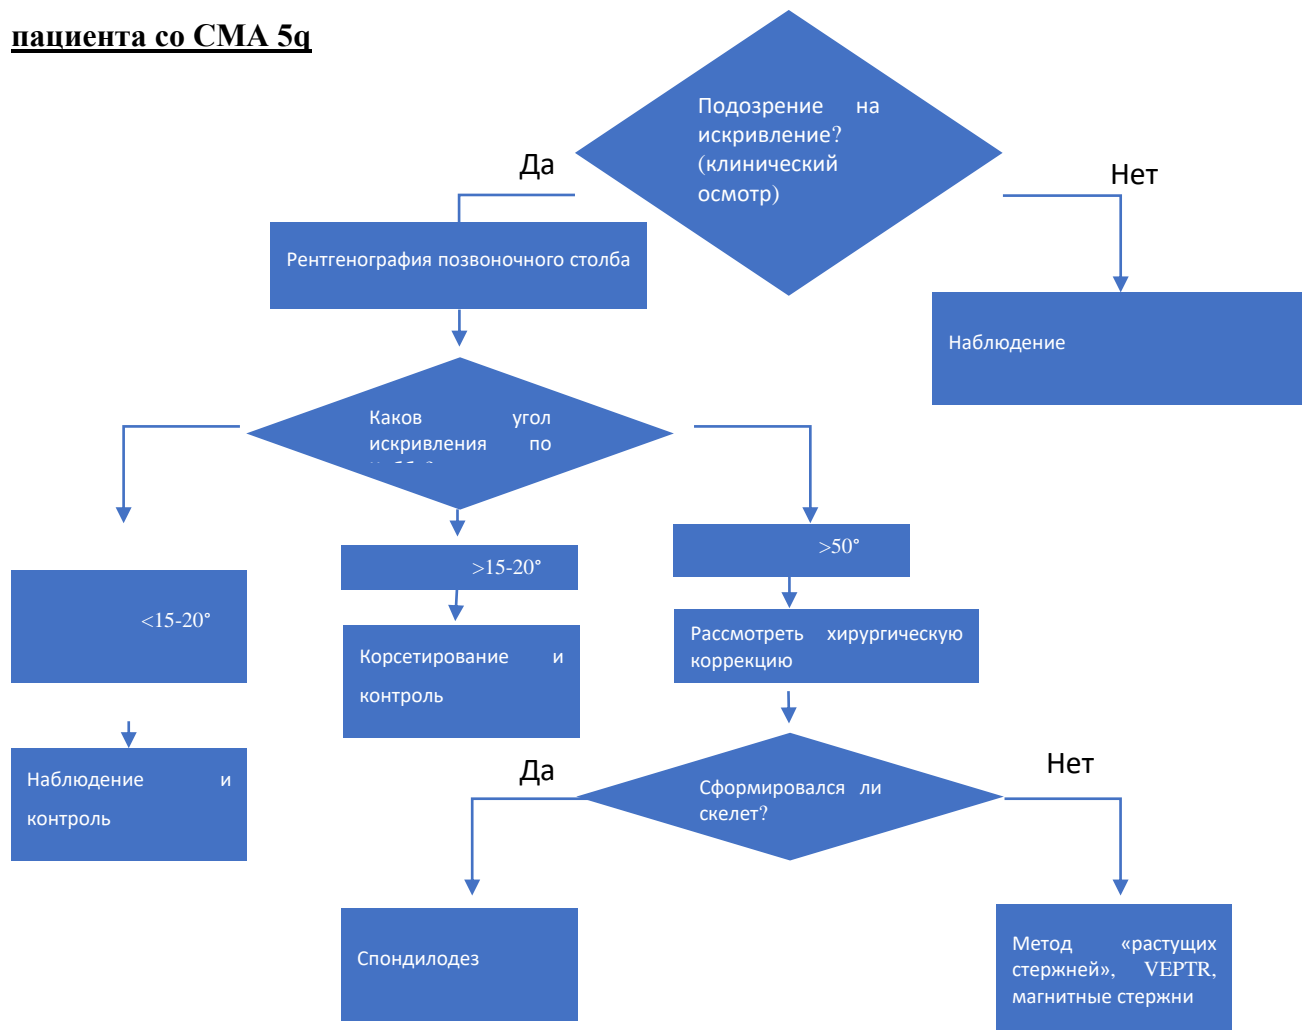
пациента со СМА 5q

Подозрение на искривление? (клинический осмотр)

Да

Нет

Рентгенография позвоночного столба

Наблюдение

Каков угол искривления по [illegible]

<15-20°

>15-20°

>50°

Корсетирование и контроль

Рассмотреть хирургическую коррекцию

Наблюдение и контроль

Да

Сформировался ли скелет?

Нет

Спондилодез

Метод «растущих стержней», VEPTR, магнитные стержни